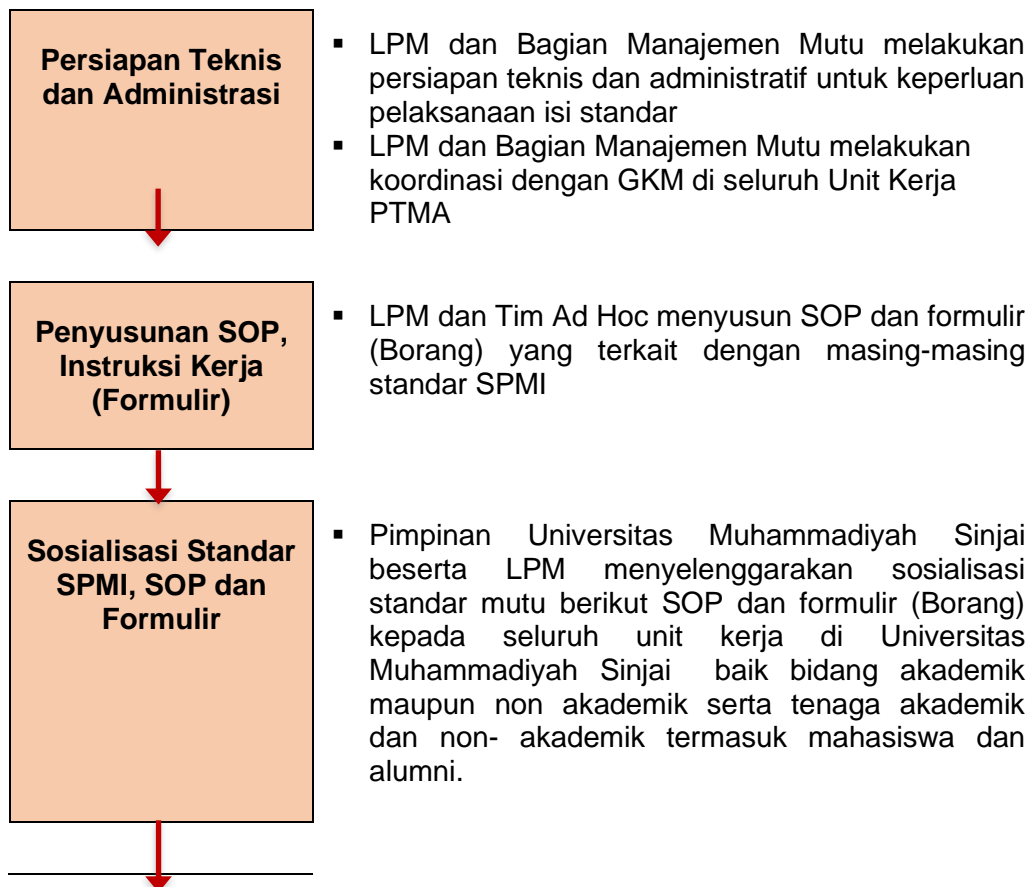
Persiapan Teknis dan Administrasi

- LPM dan Bagian Manajemen Mutu melakukan persiapan teknis dan administratif untuk keperluan pelaksanaan isi standar
- LPM dan Bagian Manajemen Mutu melakukan koordinasi dengan GKM di seluruh Unit Kerja PTMA

Penyusunan SOP, Instruksi Kerja (Formulir)

- LPM dan Tim Ad Hoc menyusun SOP dan formulir (Borang) yang terkait dengan masing-masing standar SPMI

Sosialisasi Standar SPMI, SOP dan Formulir

- Pimpinan Universitas Muhammadiyah Sinjai beserta LPM menyelenggarakan sosialisasi standar mutu berikut SOP dan formulir (Borang) kepada seluruh unit kerja di Universitas Muhammadiyah Sinjai baik bidang akademik maupun non akademik serta tenaga akademik dan non- akademik termasuk mahasiswa dan alumni.